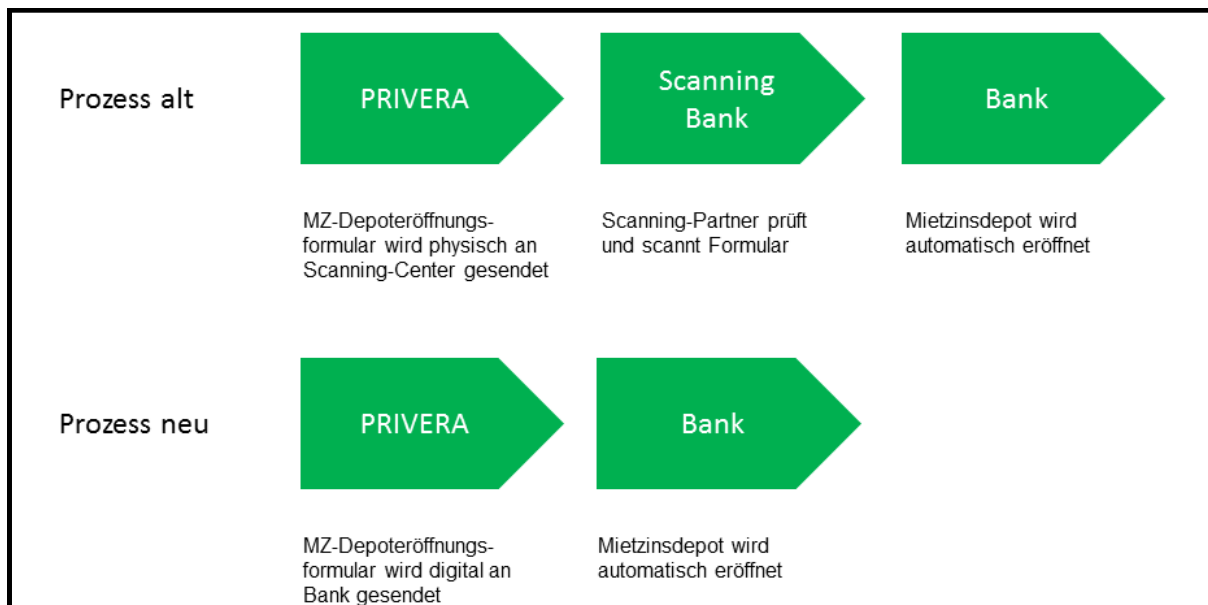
Prozess alt

PRIVERA

Scanning Bank

Bank

MZ-Depoteröffnungs-formular wird physisch an Scanning-Center gesendet

Scanning-Partner prüft und scannt Formular

Mietzinsdepot wird automatisch eröffnet

Prozess neu

PRIVERA

Bank

MZ-Depoteröffnungs-formular wird digital an Bank gesendet

Mietzinsdepot wird automatisch eröffnet